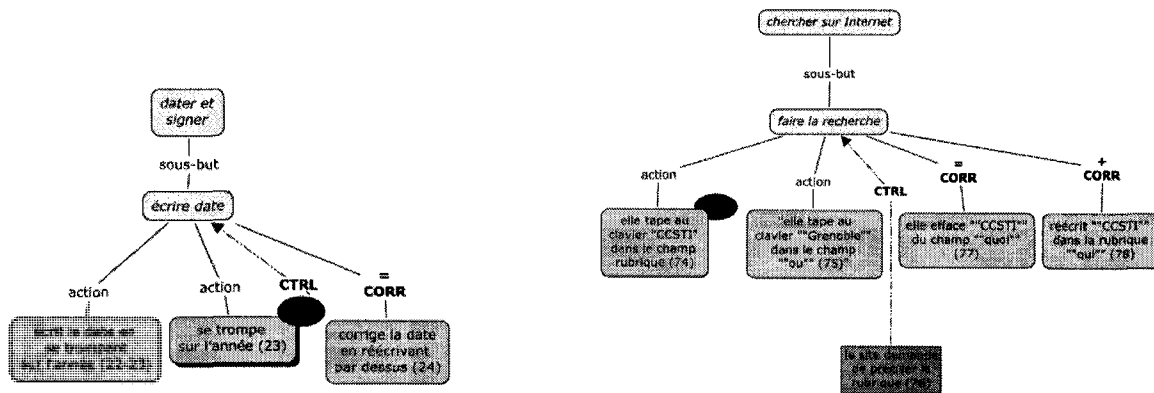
dater et signer

sous-but

écrire date

action

action

CTRL

=
CORR

écrit la date en se trompant sur l'année (22-23)

se trompe sur l'année (23)

corrige la date en réécrivant par dessus (24)

chercher sur Internet

sous-but

faire la recherche

action

action

CTRL

=
CORR

+
CORR

elle tape au clavier "CCSTI" dans le champ rubrique (74)

"elle tape au clavier ""Grenoble"" dans le champ ""ou"" (75)"

elle efface ""CCSTI"" du champ ""quoi"" (77)

réécrit ""CCSTI"" dans la rubrique ""qui"" (78)

le site demande de préciser la rubrique (76)